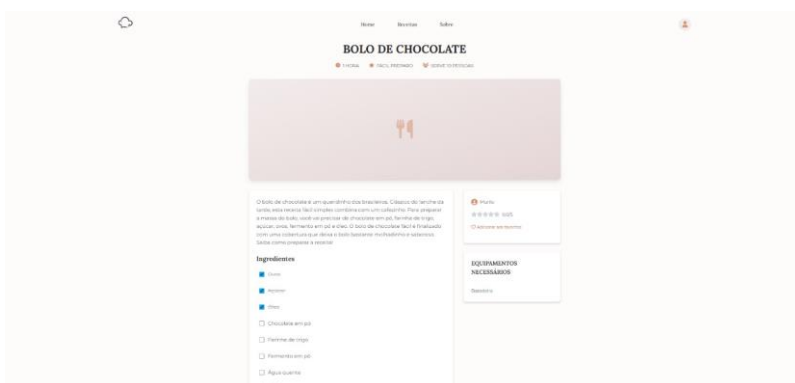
Home Receitas Sobre

BOLO DE CHOCOLATE

1 HORA FÁCIL PREPARO SERVE 10 PESSOAS

O bolo de chocolate é um queridinho dos brasileiros. Clássico do lanche da tarde, essa receita fácil simples combina com um cafezinho. Para preparar a massa do bolo, você vai precisar de chocolate em pó, farinha de trigo, açúcar, ovos, fermento em pó e óleo. O bolo de chocolate fácil é finalizado com uma cobertura que deixa o bolo bastante molhadinho e saboroso. Sabia como preparar à receita!

Ingredientes

Ovos

Açúcar

Óleo

Chocolate em pó

Farinha de trigo

Fermento em pó

Água quente

Maria

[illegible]

Adicionar aos favoritos

EQUIPAMENTOS NECESSÁRIOS

Batedeira